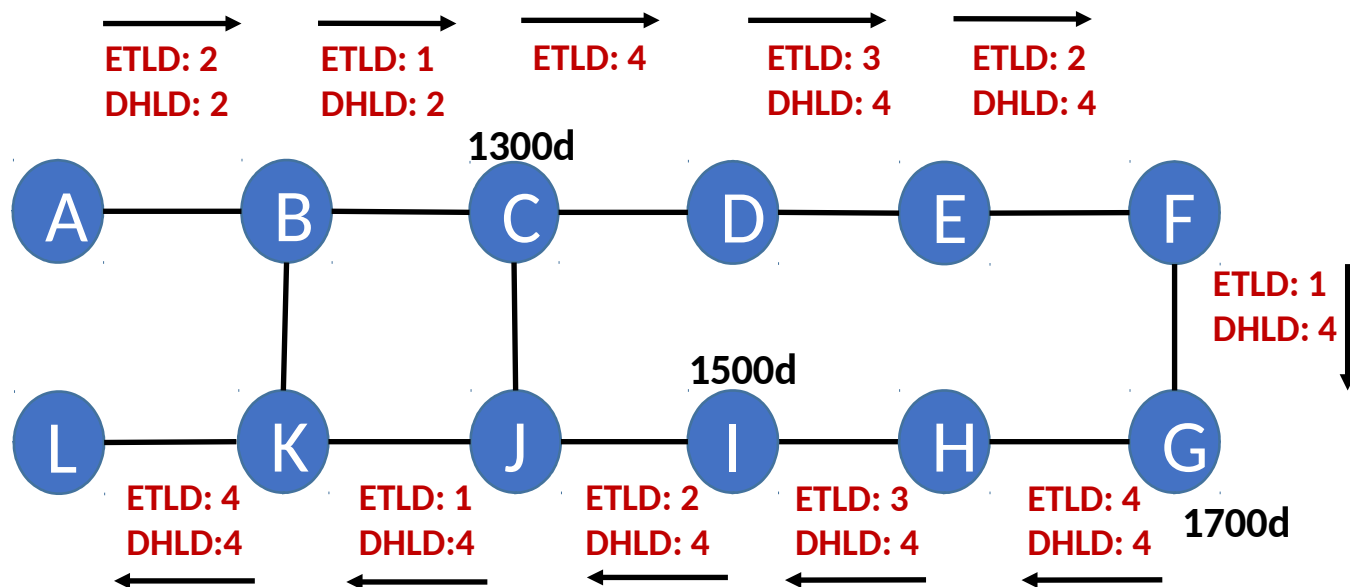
ETLD: 2
DHLD: 2

ETLD: 1
DHLD: 2

ETLD: 4

ETLD: 3
DHLD: 4

ETLD: 2
DHLD: 4

1300d

A B C D E F

ETLD: 1
DHLD: 4

1500d

L K J I H G

ETLD: 4
DHLD:4

ETLD: 1
DHLD:4

ETLD: 2
DHLD: 4

ETLD: 3
DHLD: 4

ETLD: 4
DHLD: 4

1700d